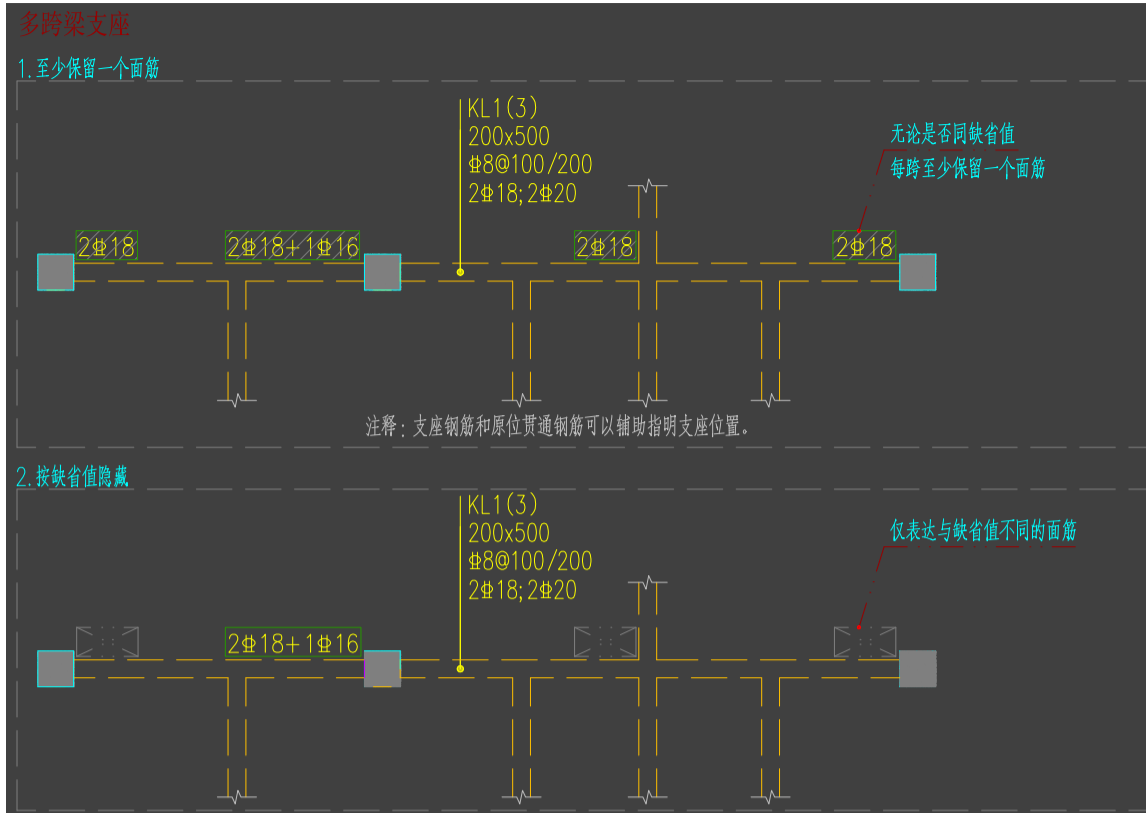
多跨梁支座

1.至少保留一个面筋

KL1(3)
200x500
Φ8@100/200
2Φ18;2Φ20

无论是否同缺省值
每跨至少保留一个面筋

2Φ18

2Φ18+1Φ16

2Φ18

2Φ18

注释：支座钢筋和原位贯通钢筋可以辅助指明支座位置。

2.按缺省值隐藏

KL1(3)
200x500
Φ8@100/200
2Φ18;2Φ20

仅表达与缺省值不同的面筋

2Φ18+1Φ16